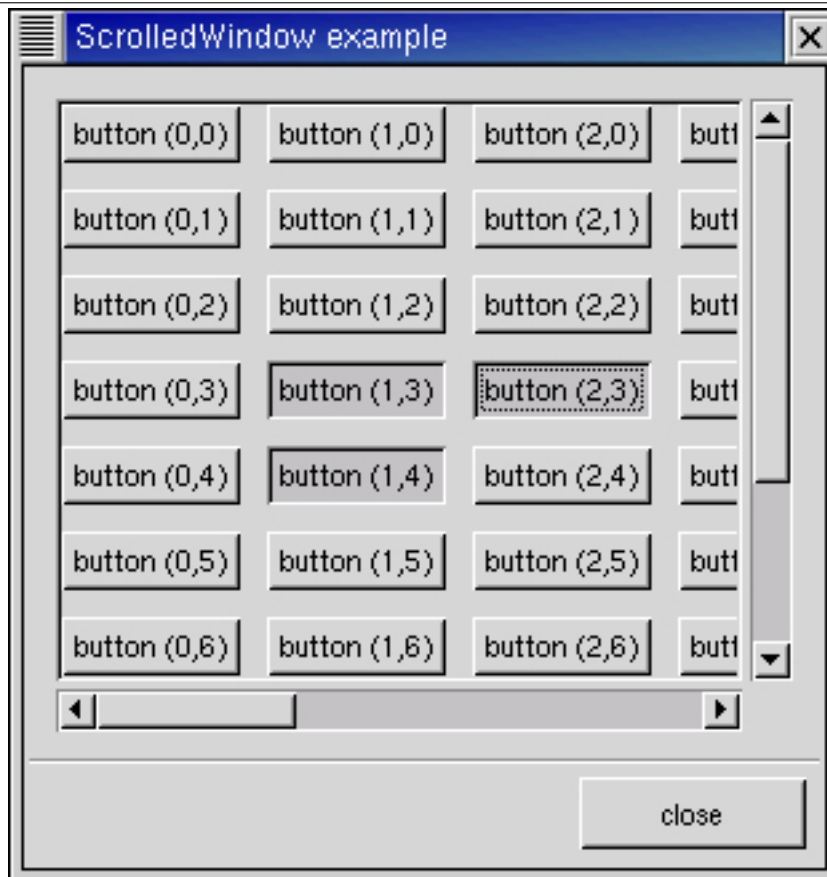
ScrolledWindow example

button (0,0) button (1,0) button (2,0) butt
button (0,1) button (1,1) button (2,1) butt
button (0,2) button (1,2) button (2,2) butt
button (0,3) button (1,3) button (2,3) butt
button (0,4) button (1,4) button (2,4) butt
button (0,5) button (1,5) button (2,5) butt
button (0,6) button (1,6) button (2,6) butt

close